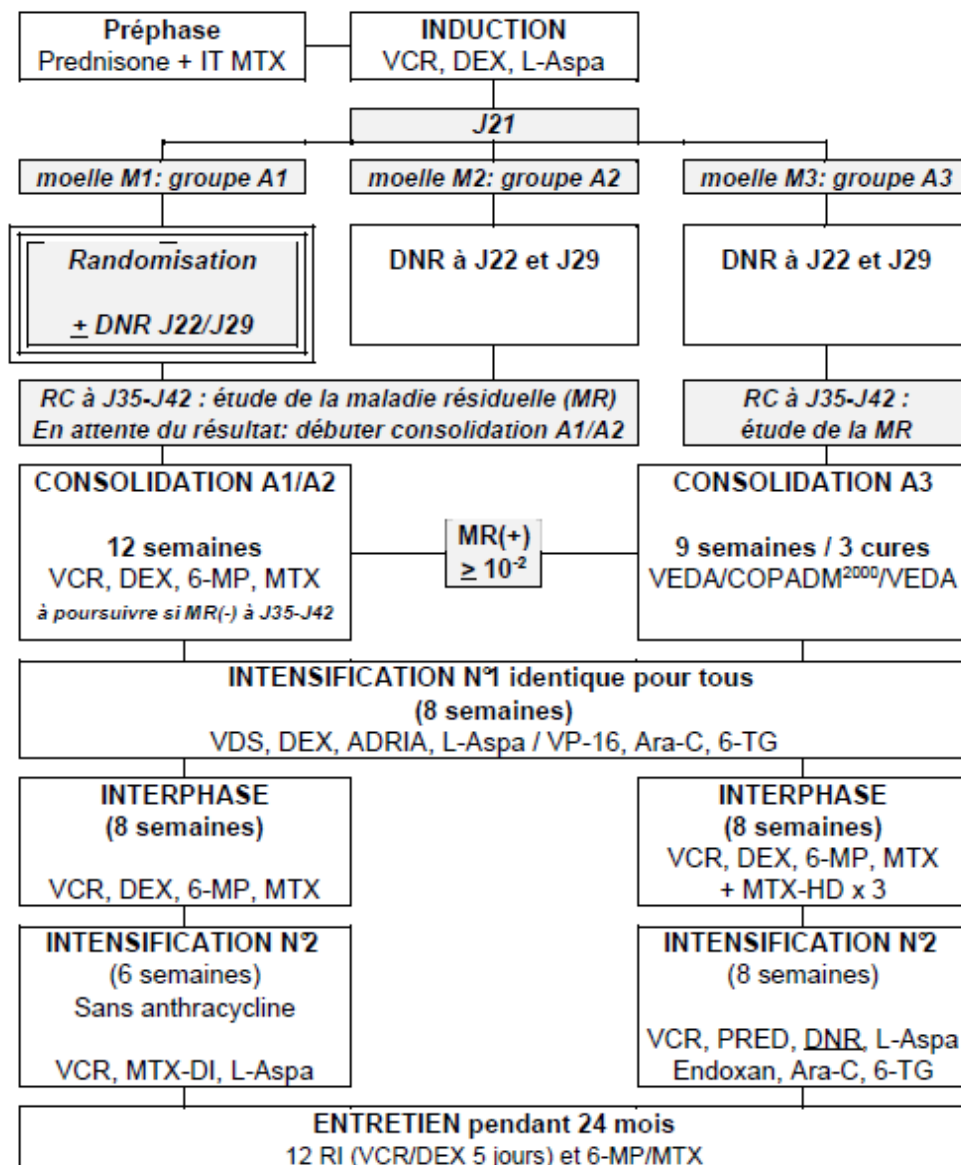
Préphase
Prednisone + IT MTX

INDUCTION
VCR, DEX, L-Aspa

J21

moelle M1: groupe A1

moelle M2: groupe A2

moelle M3: groupe A3

Randomisation

$\pm$ DNR J22/J29

DNR à J22 et J29

DNR à J22 et J29

RC à J35-J42 : étude de la maladie résiduelle (MR)
En attente du résultat: débuter consolidation A1/A2

RC à J35-J42 :
étude de la MR

CONSOLIDATION A1/A2

12 semaines
VCR, DEX, 6-MP, MTX
à poursuivre si MR(-) à J35-J42

MR(+)
$\geq 10^{-2}$

CONSOLIDATION A3

9 semaines / 3 cures
VEDA/COPADM$^{2000}$/VEDA

INTENSIFICATION N°1 identique pour tous
(8 semaines)
VDS, DEX, ADRIA, L-Aspa / VP-16, Ara-C, 6-TG

INTERPHASE
(8 semaines)

VCR, DEX, 6-MP, MTX

INTERPHASE
(8 semaines)
VCR, DEX, 6-MP, MTX
+ MTX-HD x 3

INTENSIFICATION N°2
(6 semaines)
Sans anthracycline

VCR, MTX-DI, L-Aspa

INTENSIFICATION N°2
(8 semaines)

VCR, PRED, DNR, L-Aspa
Endoxan, Ara-C, 6-TG

ENTRETIEN pendant 24 mois
12 RI (VCR/DEX 5 jours) et 6-MP/MTX